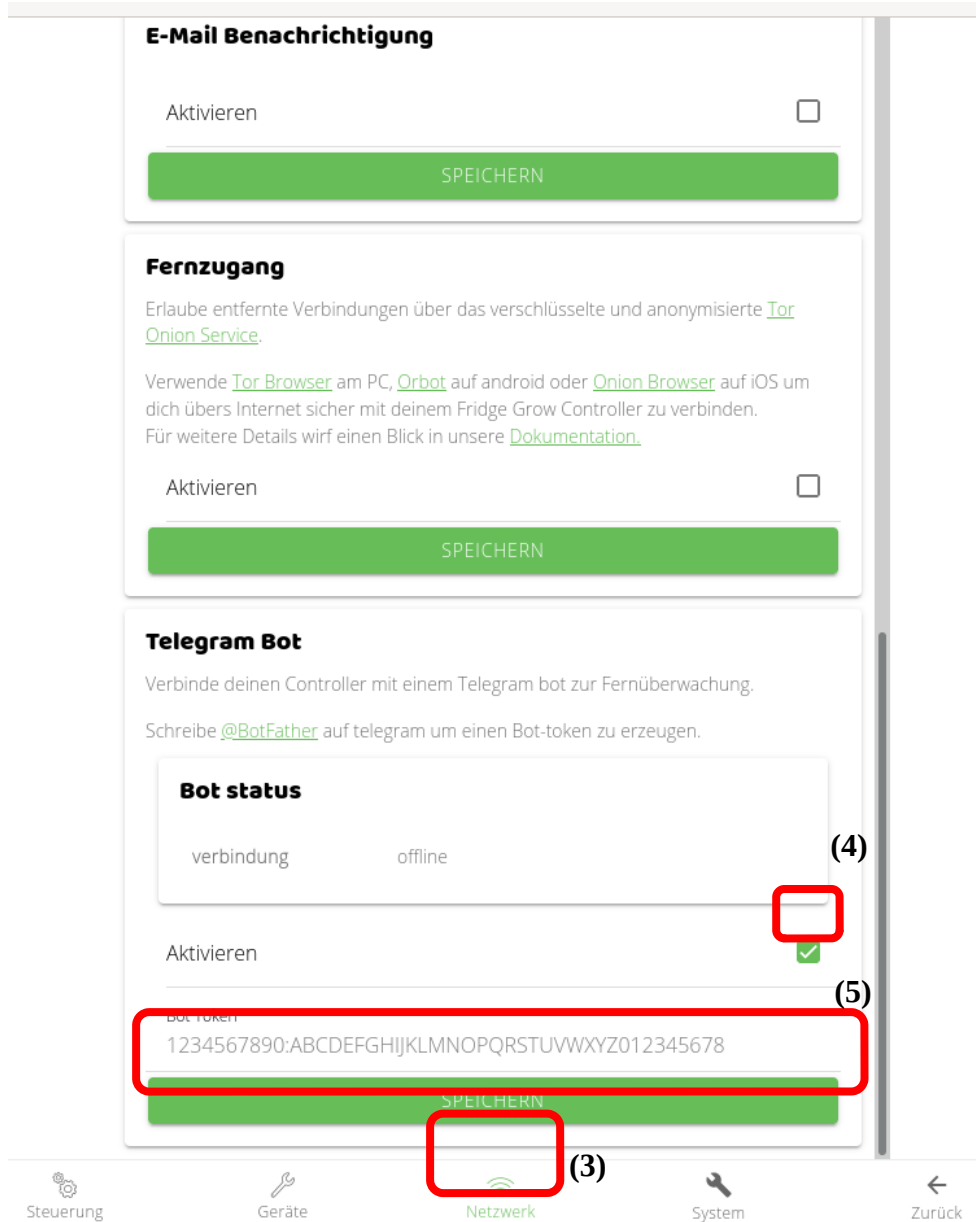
E-Mail Benachrichtigung

Aktivieren

SPEICHERN

Fernzugang

Erlaube entfernte Verbindungen über das verschlüsselte und anonymisierte Tor Onion Service.

Verwende Tor Browser am PC, Orbot auf android oder Onion Browser auf iOS um dich übers Internet sicher mit deinem Fridge Grow Controller zu verbinden.
Für weitere Details wirf einen Blick in unsere Dokumentation.

Aktivieren

SPEICHERN

Telegram Bot

Verbinde deinen Controller mit einem Telegram bot zur Fernüberwachung.

Schreibe @BotFather auf telegram um einen Bot-token zu erzeugen.

Bot status

verbindung offline

(4)

Aktivieren

(5)

Bot Token
1234567890:ABCDEFGHIJKLMNOPQRSTUVWXYZ012345678

SPEICHERN

(3)

Steuerung Geräte Netzwerk System Zurück